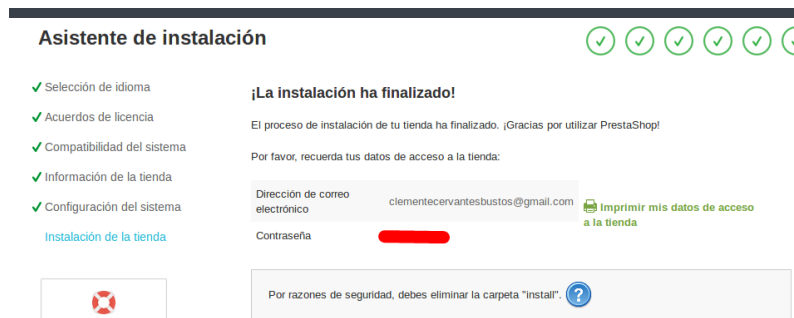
Asistente de instalación

✓ Selección de idioma
✓ Acuerdos de licencia
✓ Compatibilidad del sistema
✓ Información de la tienda
✓ Configuración del sistema
Instalación de la tienda

¡La instalación ha finalizado!

El proceso de instalación de tu tienda ha finalizado. ¡Gracias por utilizar PrestaShop!

Por favor, recuerda tus datos de acceso a la tienda:

| Dirección de correo electrónico | clementecervantesbustos@gmail.com |
|---|---|
| Contraseña | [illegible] |

Imprimir mis datos de acceso a la tienda

Por razones de seguridad, debes eliminar la carpeta "install".